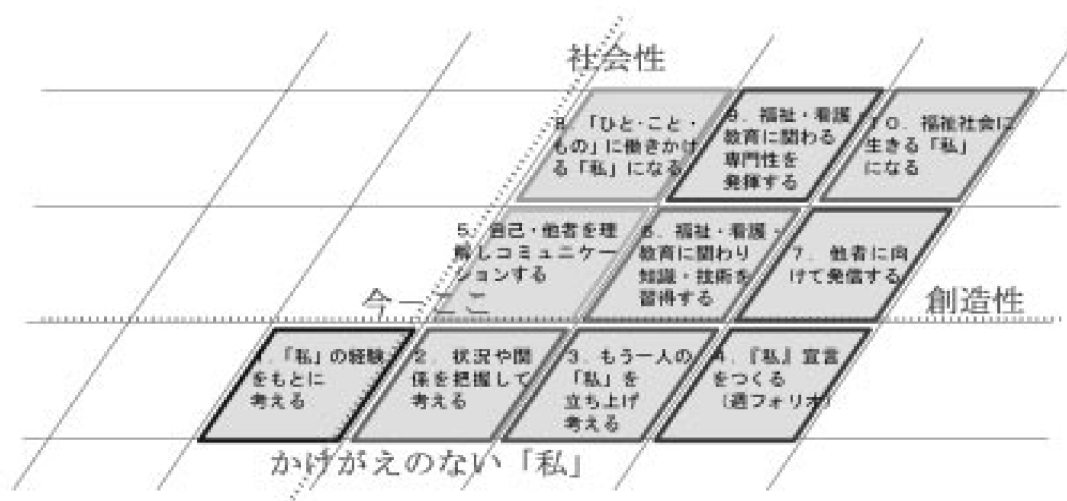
社会性

8.「ひと・こと・もの」に働きかける「私」になる

9. 福祉・看護・教育に関わる専門性を発揮する

10. 福祉社会に生きる「私」になる

5. 自己・他者を理解しコミュニケーションする

6. 福祉・看護・教育に関わり知識・技術を習得する

7. 他者に向けて発信する

今―ここ

創造性

1.「私」の経験をもとに考える

2. 状況や関係を把握して考える

3. もう一人の「私」を立ち上げ考える

4.『私』宣言をつくる（週フォリオ）

かけがえのない「私」